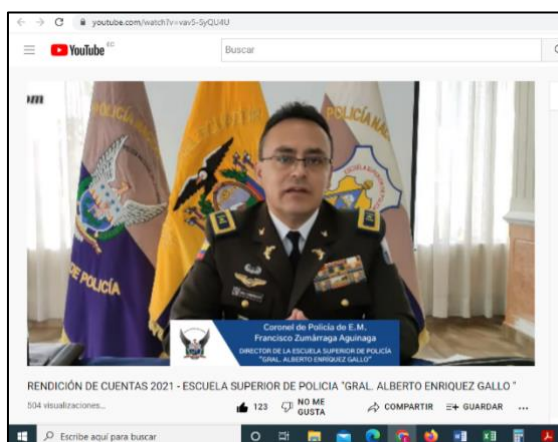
youtube.com/watch?v=vav5-SyQU4U

YouTube EC

Buscar

Coronel de Policía de E.M.
Francisco Zumárraga Aguinaga
DIRECTOR DE LA ESCUELA SUPERIOR DE POLICÍA
"GRAL. ALBERTO ENRÍQUEZ GALLO"

RENDICIÓN DE CUENTAS 2021 - ESCUELA SUPERIOR DE POLICIA "GRAL. ALBERTO ENRIQUEZ GALLO "

504 visualizaciones

123

NO ME GUSTA

COMPARTIR

GUARDAR

...

Escribe aquí para buscar